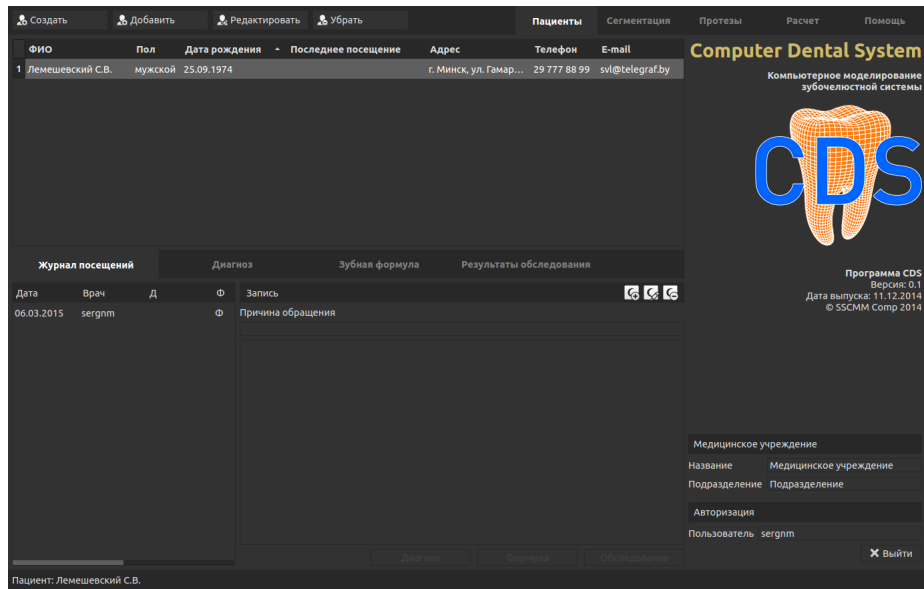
Создать | Добавить | Редактировать | Убрать

Пациенты | Сегментация | Протезы | Расчет | Помощь

| | ФИО | Пол | Дата рождения | Последнее посещение | Адрес | Телефон | E-mail |
|---|---|---|---|---|---|---|---|
| 1 | Лемешевский С.В. | мужской | 25.09.1974 | | г. Минск, ул. Гамар… | 29 777 88 99 | svl@telegraf.by |

Computer Dental System

Компьютерное моделирование зубочелюстной системы

CDS

Программа CDS
Версия: 0.1
Дата выпуска: 11.12.2014
© SSCMM Comp 2014

Журнал посещений | Диагноз | Зубная формула | Результаты обследования

| Дата | Врач | Д | Ф |
|---|---|---|---|
| 06.03.2015 | sergnm | | Ф |

Запись

Причина обращения

Диагноз | Формула | Обследование

Медицинское учреждение
Название: Медицинское учреждение
Подразделение: Подразделение

Авторизация
Пользователь: sergnm

Выйти

Пациент: Лемешевский С.В.